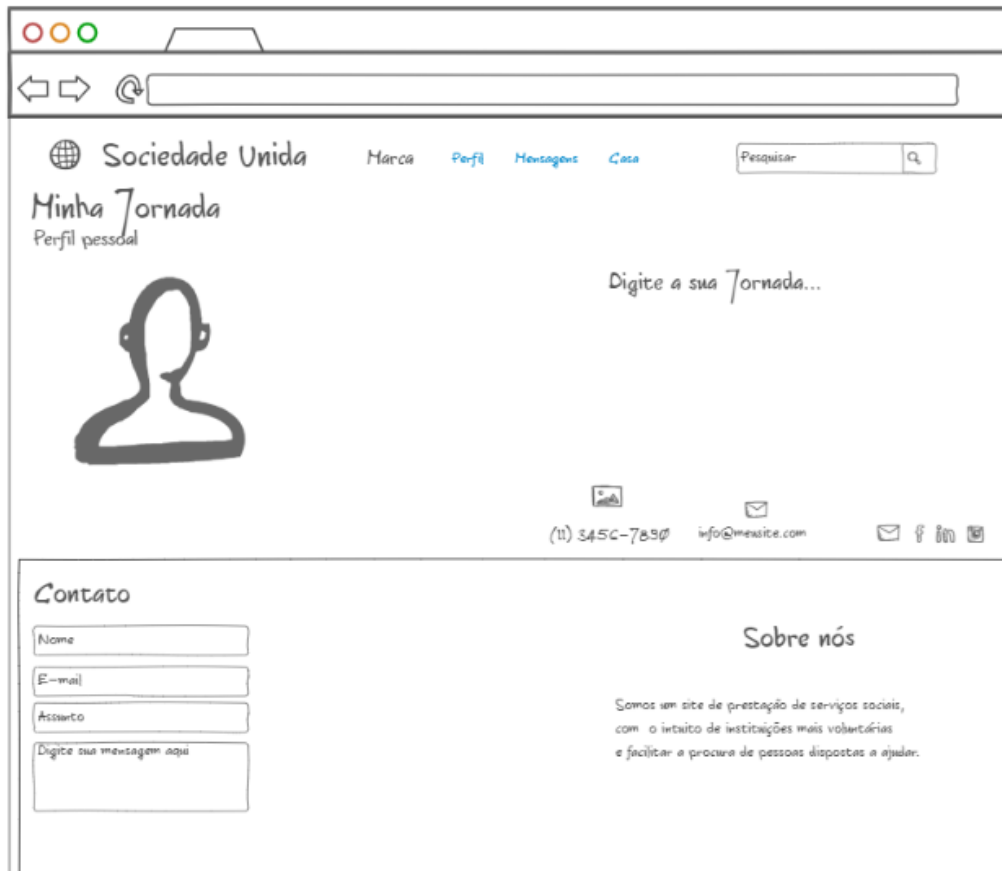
Sociedade Unida

Marca Perfil Mensagens Casa

Pesquisar

Minha Jornada
Perfil pessoal

Digite a sua Jornada...

(11) 3456-7890 info@mensite.com

Contato

Nome

E-mail

Assunto

Digite sua mensagem aqui

Sobre nós

Somos um site de prestação de serviços sociais, com o intuito de instituições mais voluntárias e facilitar a procura de pessoas dispostas a ajudar.